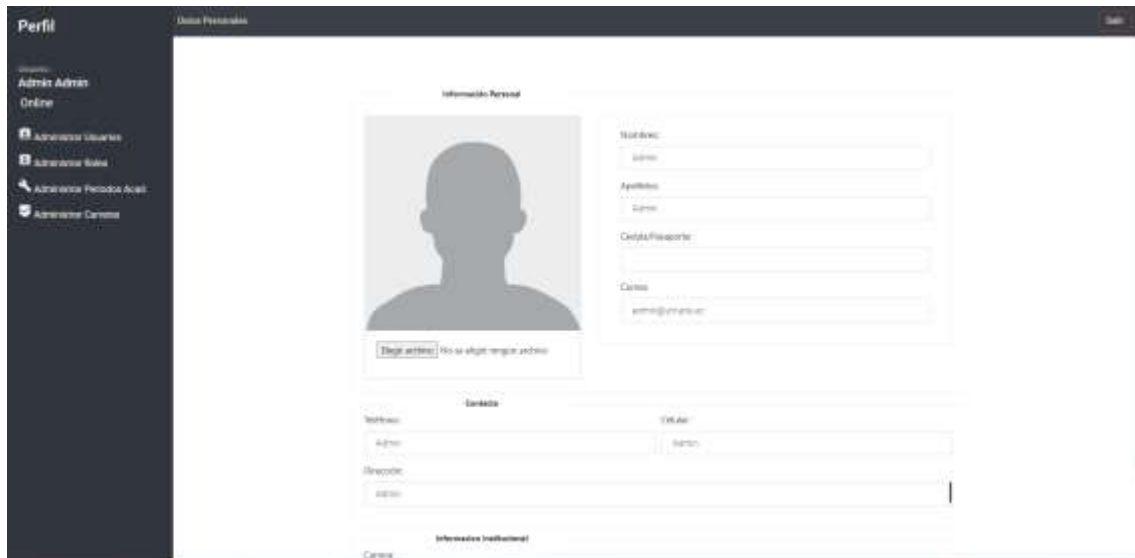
Perfil

Datos Personales

Salir

Usuario
Admin Admin
Online

Administrar Usuarios
Administrar Roles
Administrar Periodos Acad.
Administrar Carreras

Información Personal

Nombres:
Admin
Apellidos:
Admin
Cedula/Pasaporte:

Correo:
admin@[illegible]

Elegir archivo No se eligió ningún archivo

Contacto
Teléfono:
Admin
Celular:
Admin
Dirección:
Admin

Informacion Institucional
Carrera: